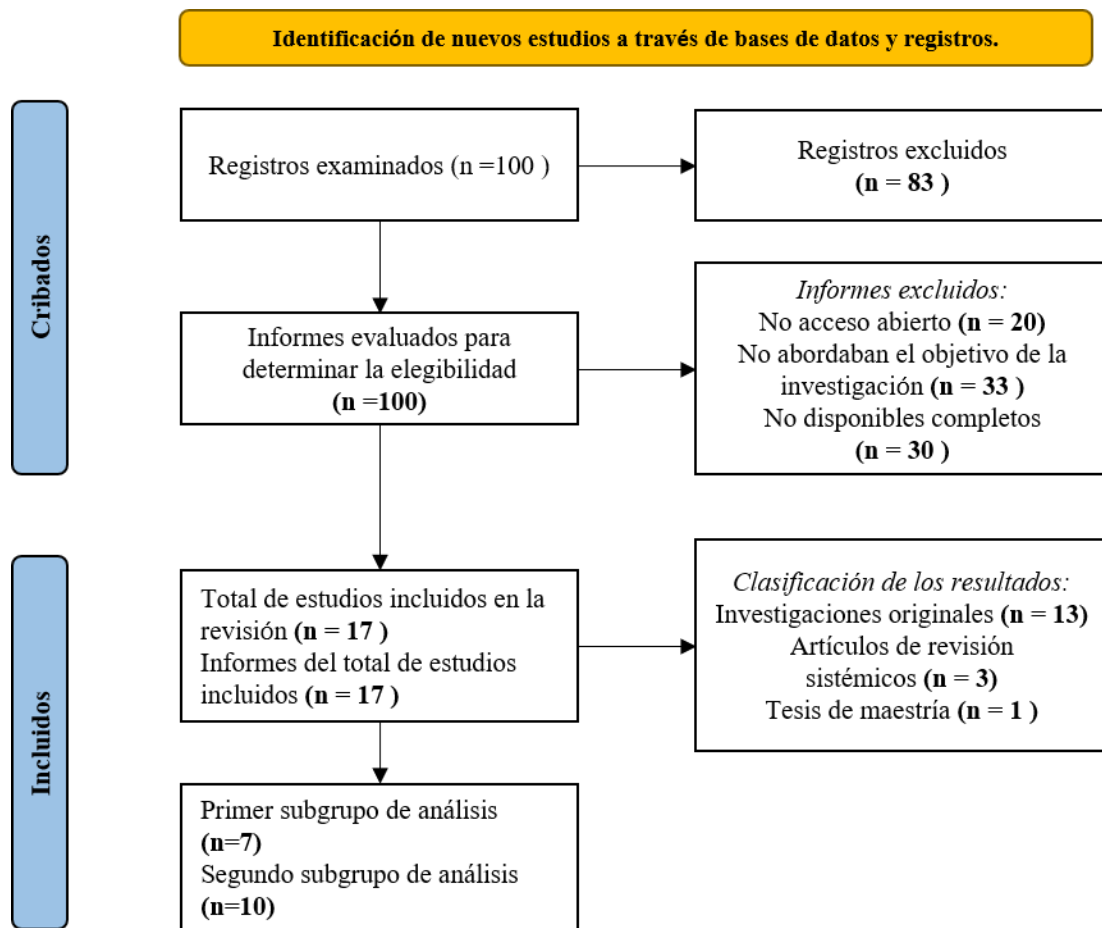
Identificación de nuevos estudios a través de bases de datos y registros.

Cribados

Registros examinados (n =100 )

Registros excluidos
(n = 83 )

Informes evaluados para determinar la elegibilidad
(n =100)

Informes excluidos:
No acceso abierto (n = 20)
No abordaban el objetivo de la investigación (n = 33 )
No disponibles completos
(n = 30 )

Incluidos

Total de estudios incluidos en la revisión (n = 17 )
Informes del total de estudios incluidos (n = 17 )

Clasificación de los resultados:
Investigaciones originales (n = 13)
Artículos de revisión sistémicos (n = 3)
Tesis de maestría (n = 1 )

Primer subgrupo de análisis
(n=7)
Segundo subgrupo de análisis
(n=10)